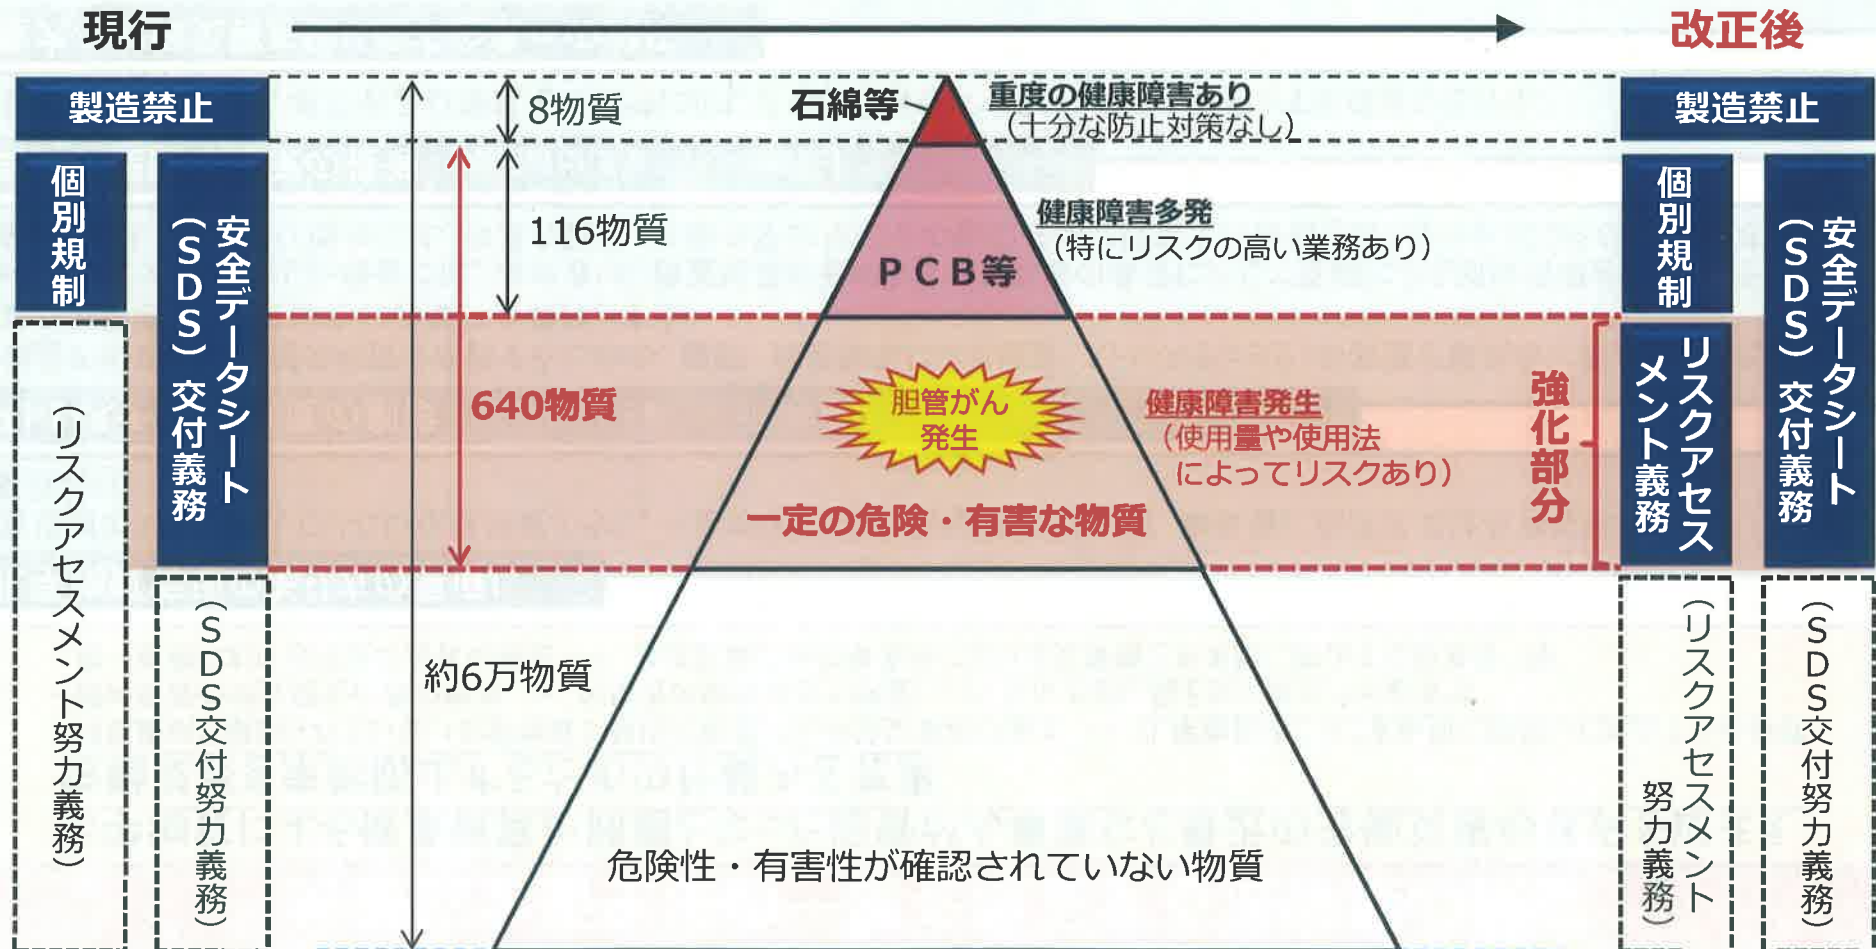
現行

改正後

製造禁止

個別規制

安全データシート（SDS）交付義務

（リスクアセスメント努力義務）

（SDS交付努力義務）

8物質

116物質

640物質

約6万物質

石綿等

重度の健康障害あり
（十分な防止対策なし）

PCB等

健康障害多発
（特にリスクの高い業務あり）

胆管がん発生

健康障害発生
（使用量や使用法によってリスクあり）

一定の危険・有害な物質

危険性・有害性が確認されていない物質

強化部分

製造禁止

個別規制

リスクアセスメント義務

安全データシート（SDS）交付義務

（リスクアセスメント努力義務）

（SDS交付努力義務）